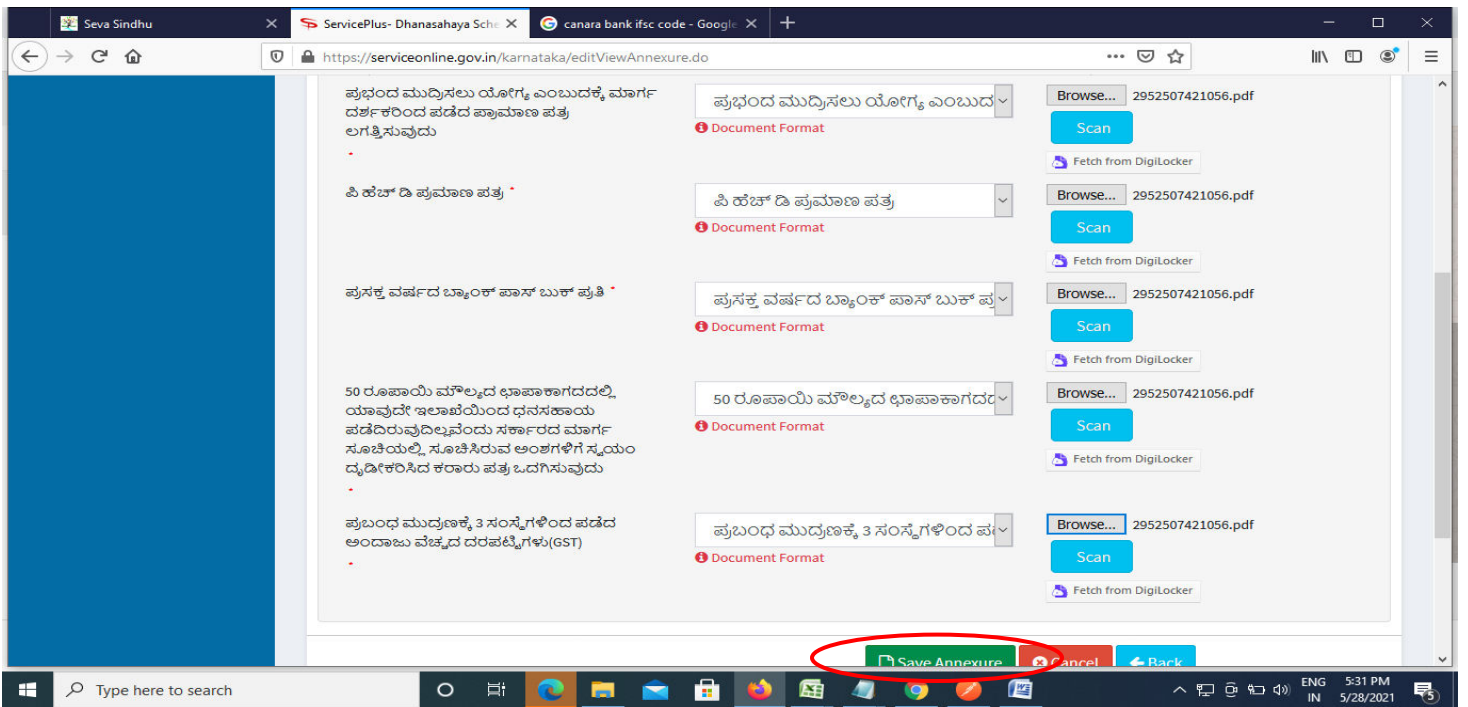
Seva Sindhu | ServicePlus- Dhanasahaya Sche | canara bank ifsc code - Google

https://serviceonline.gov.in/karnataka/editViewAnnexure.do

ಪ್ರಭಂದ ಮುದ್ರಿಸಲು ಯೋಗ್ಯ ಎಂಬುದಕ್ಕೆ ಮಾರ್ಗ ದರ್ಶಕರಿಂದ ಪಡೆದ ಪ್ರಾಮಾಣ ಪತ್ರ ಲಗತ್ತಿಸುವುದು *
ಪ್ರಭಂದ ಮುದ್ರಿಸಲು ಯೋಗ್ಯ ಎಂಬುದ
Document Format
Browse... 2952507421056.pdf
Scan
Fetch from DigiLocker

ಪಿ ಹೆಚ್ ಡಿ ಪ್ರಮಾಣ ಪತ್ರ *
ಪಿ ಹೆಚ್ ಡಿ ಪ್ರಮಾಣ ಪತ್ರ
Document Format
Browse... 2952507421056.pdf
Scan
Fetch from DigiLocker

ಪ್ರಸಕ್ತ ವರ್ಷದ ಬ್ಯಾಂಕ್ ಪಾಸ್ ಬುಕ್ ಪ್ರತಿ *
ಪ್ರಸಕ್ತ ವರ್ಷದ ಬ್ಯಾಂಕ್ ಪಾಸ್ ಬುಕ್ ಪ್ರ
Document Format
Browse... 2952507421056.pdf
Scan
Fetch from DigiLocker

50 ರೂಪಾಯಿ ಮೌಲ್ಯದ ಛಾಪಾಕಾಗದದಲ್ಲಿ ಯಾವುದೇ ಇಲಾಖೆಯಿಂದ ಧನಸಹಾಯ ಪಡೆದಿರುವುದಿಲ್ಲವೆಂದು ಸರ್ಕಾರದ ಮಾರ್ಗ ಸೂಚಿಯಲ್ಲಿ ಸೂಚಿಸಿರುವ ಅಂಶಗಳಿಗೆ ಸ್ವಯಂ ದೃಡೀಕರಿಸಿದ ಕರಾರು ಪತ್ರ ಒದಗಿಸುವುದು *
50 ರೂಪಾಯಿ ಮೌಲ್ಯದ ಛಾಪಾಕಾಗದದ
Document Format
Browse... 2952507421056.pdf
Scan
Fetch from DigiLocker

ಪ್ರಬಂಧ ಮುದ್ರಣಕ್ಕೆ 3 ಸಂಸ್ಥೆಗಳಿಂದ ಪಡೆದ ಅಂದಾಜು ವೆಚ್ಚದ ದರಪಟ್ಟಿಗಳು(GST) *
ಪ್ರಬಂಧ ಮುದ್ರಣಕ್ಕೆ 3 ಸಂಸ್ಥೆಗಳಿಂದ ಪ
Document Format
Browse... 2952507421056.pdf
Scan
Fetch from DigiLocker

Save Annexure | Cancel | Back

Type here to search
ENG IN 5:31 PM 5/28/2021